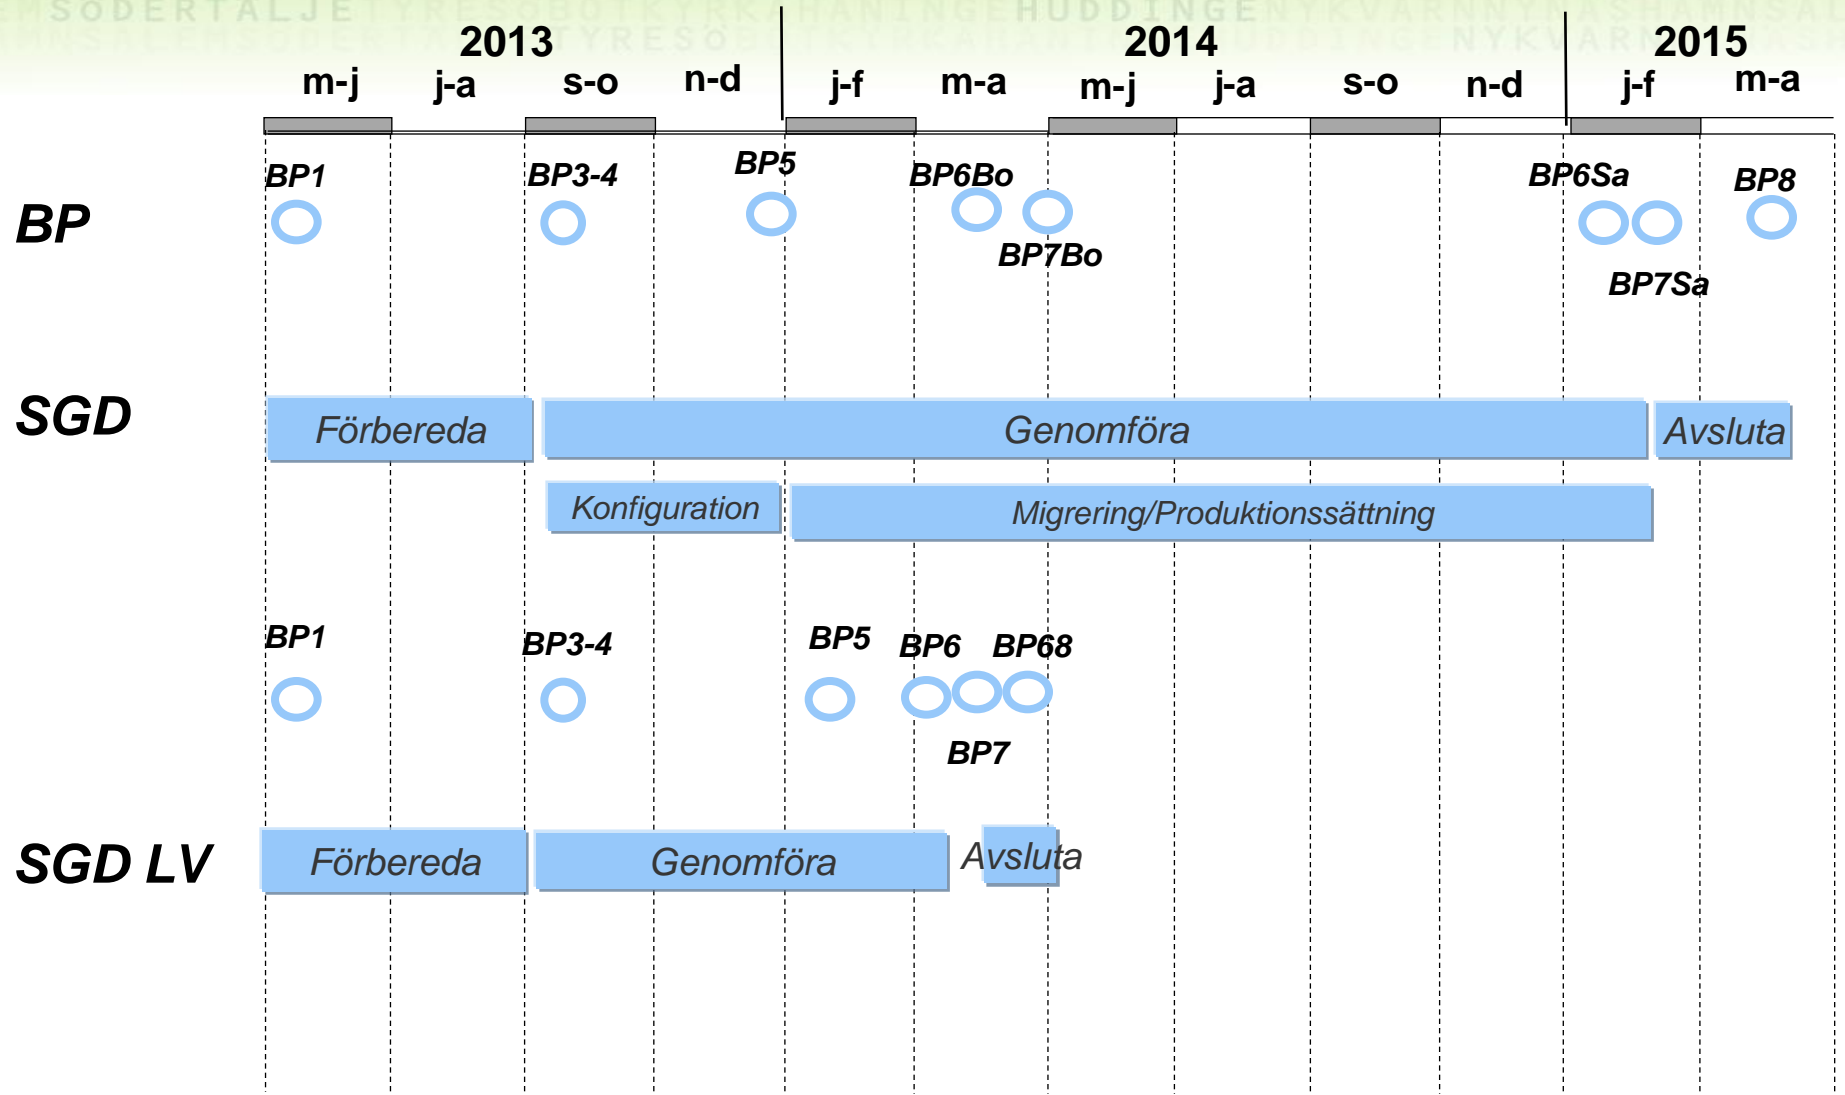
SÖDERTÄLJE TYRESÖ BOTKYRKA HANINGE HUDDINGE NYKVARN NYNÄSHAMN SALEM

2013
m-j j-a s-o n-d

2014
j-f m-a m-j j-a s-o n-d

2015
j-f m-a

BP

BP1 BP3-4 BP5 BP6Bo BP7Bo BP6Sa BP7Sa BP8

SGD

Förbereda Genomföra Avsluta

Konfiguration Migrering/Produktionssättning

BP1 BP3-4 BP5 BP6 BP68 BP7

SGD LV

Förbereda Genomföra Avsluta